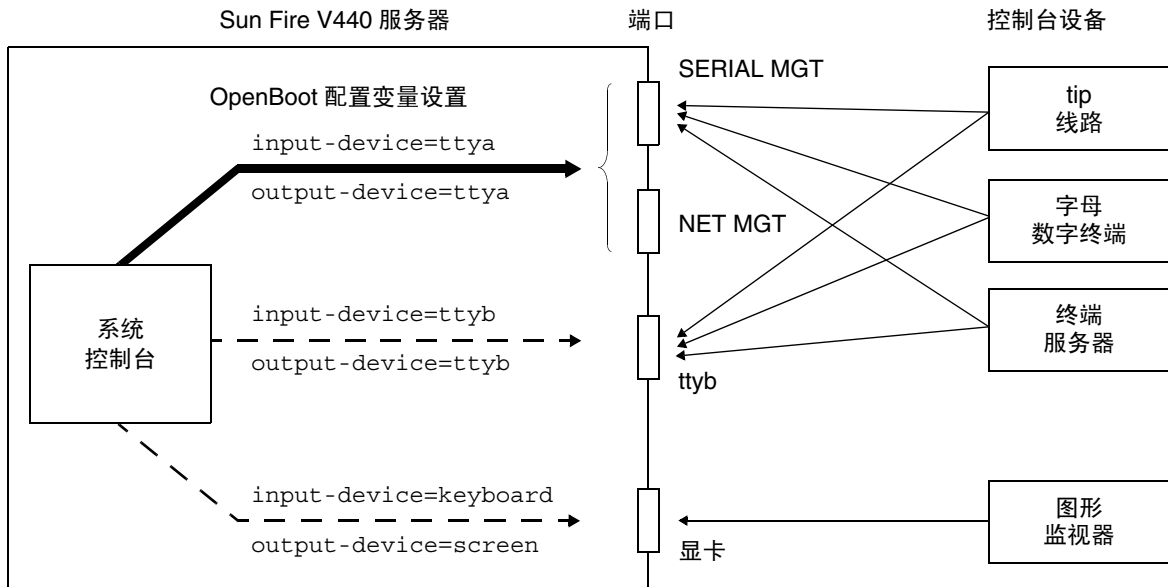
Sun Fire V440 服务器

端口

控制台设备

OpenBoot 配置变量设置

input-device=ttya

output-device=ttya

SERIAL MGT

NET MGT

tip
线路

字母
数字终端

终端
服务器

系统
控制台

input-device=ttyb

output-device=ttyb

ttyb

input-device=keyboard

output-device=screen

显卡

图形
监视器